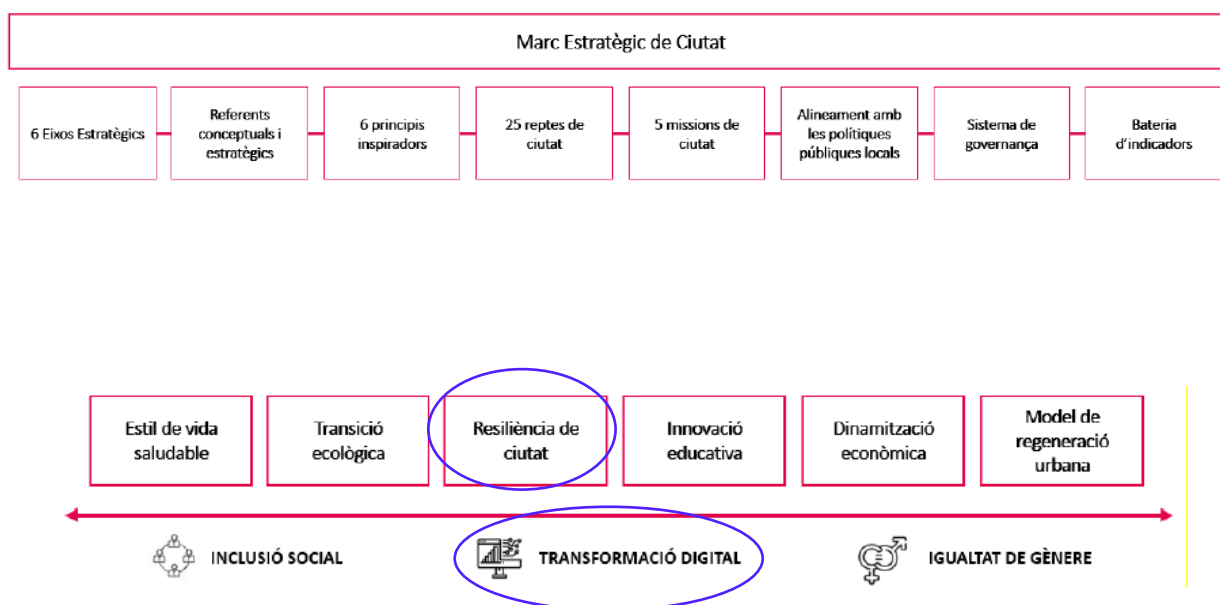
Marc Estratègic de Ciutat

6 Eixos Estratègics

Referents conceptuals i estratègics

6 principis inspiradors

25 reptes de ciutat

5 missions de ciutat

Alineament amb les polítiques públiques locals

Sistema de governança

Bateria d'indicadors

Estil de vida saludable

Transició ecològica

Resiliència de ciutat

Innovació educativa

Dinamització econòmica

Model de regeneració urbana

INCLUSIÓ SOCIAL

TRANSFORMACIÓ DIGITAL

IGUALTAT DE GÈNERE